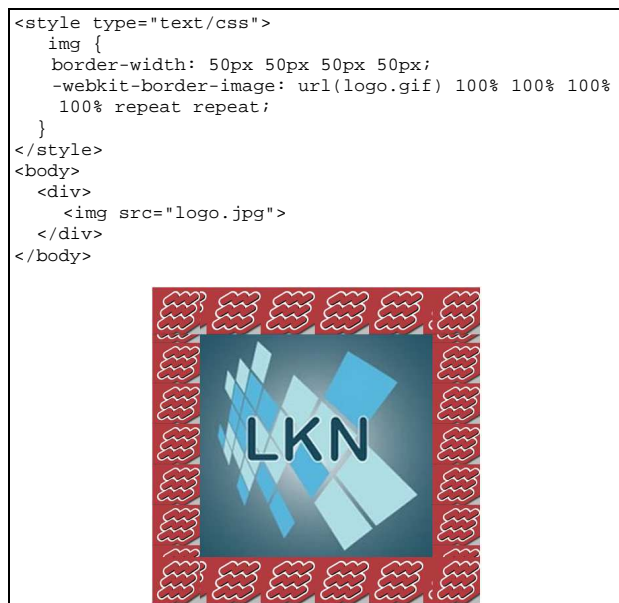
<style type="text/css">
img {
border-width: 50px 50px 50px 50px;
-webkit-border-image: url(logo.gif) 100% 100% 100% 100% repeat repeat;
}
</style>
<body>
<div>
<img src="logo.jpg">
</div>
</body>

LKN